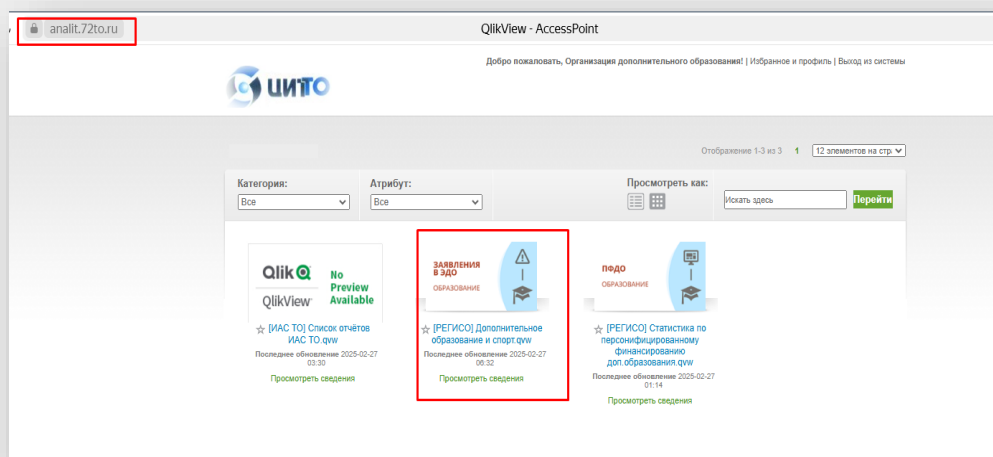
analit.72to.ru

QlikView - AccessPoint

ЦИТО

Добро пожаловать, Организация дополнительного образования! | Избранное и профиль | Выход из системы

Отображение 1-3 из 3 1 12 элементов на стр.

Категория:
Все

Атрибут:
Все

Просмотреть как:

Искать здесь
Перейти

Qlik QlikView No Preview Available
☆ [ИАС ТО] Список отчётов ИАС ТО.qvw
Последнее обновление 2025-02-27 03:30
Просмотреть сведения

ЗАЯВЛЕНИЯ В ЭДО
ОБРАЗОВАНИЕ
☆ [РЕГИСО] Дополнительное образование и спорт.qvw
Последнее обновление 2025-02-27 06:32
Просмотреть сведения

ПФДО
ОБРАЗОВАНИЕ
☆ [РЕГИСО] Статистика по персонифицированному финансированию доп.образования.qvw
Последнее обновление 2025-02-27 01:14
Просмотреть сведения